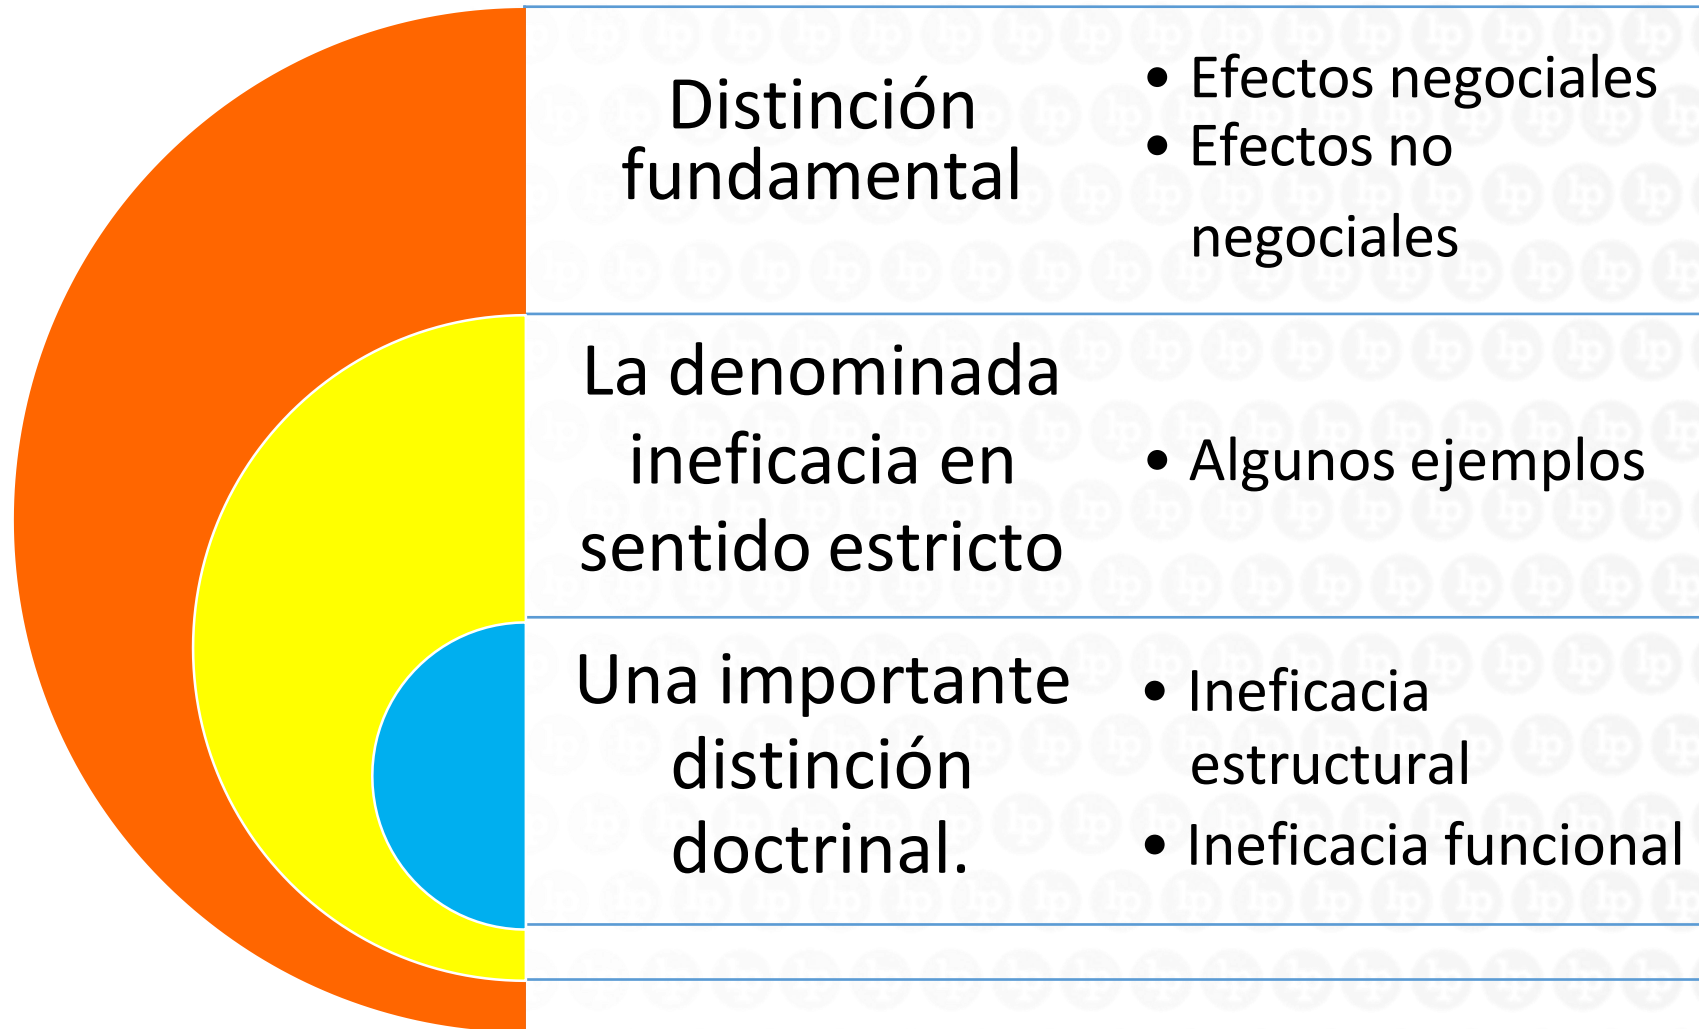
Distinción fundamental

- Efectos negociales
- Efectos no negociales

La denominada ineficacia en sentido estricto

- Algunos ejemplos

Una importante distinción doctrinal.

- Ineficacia estructural
- Ineficacia funcional